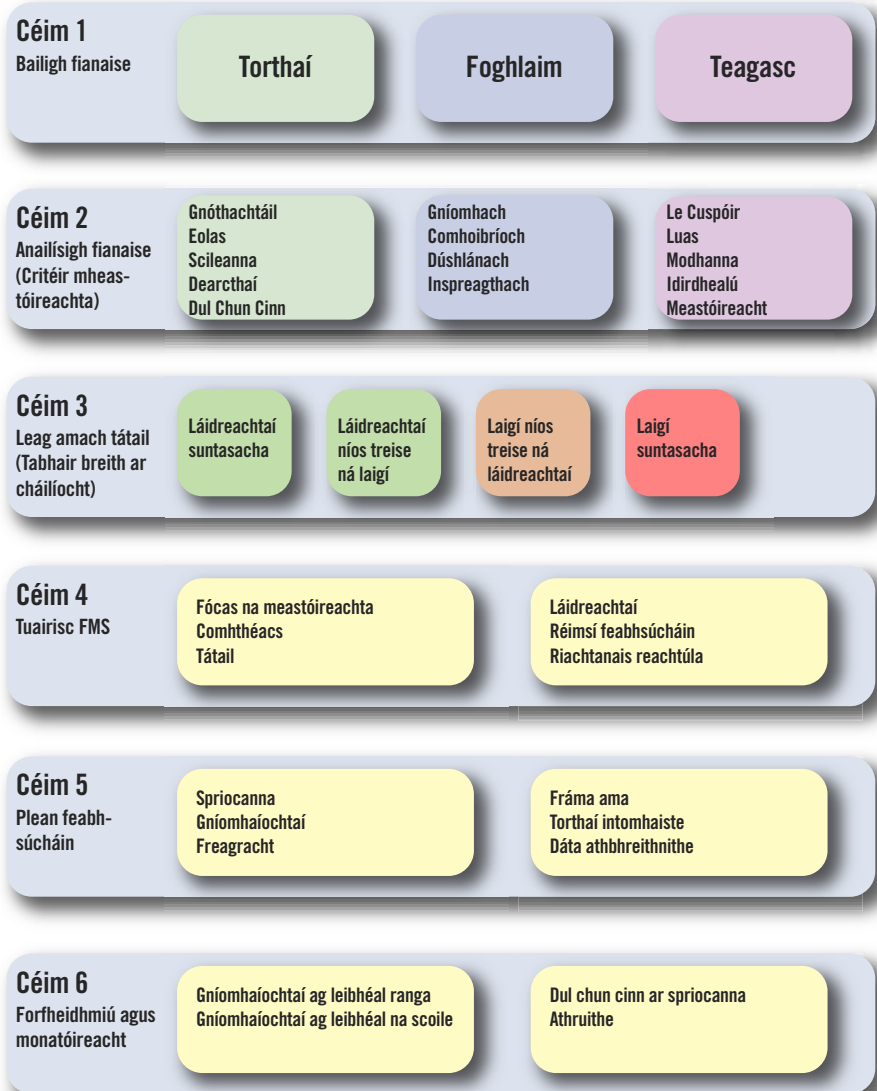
Céim 1
Bailigh fianaise

Torthaí

Foghlaim

Teagasc

Céim 2
Anailísigh fianaise (Critéir mheastóireachta)

Gnóthachtáil
Eolas
Scileanna
Dearcthaí
Dul Chun Cinn

Gníomhach
Comhoibríoch
Dúshlánach
Inspreagthach

Le Cuspóir
Luas
Modhanna
Idirdhealú
Meastóireacht

Céim 3
Leag amach tátail (Tabhair breith ar cháilíocht)

Láidreachtaí suntasacha

Láidreachtaí níos treise ná laigí

Laigí níos treise ná láidreachtaí

Laigí suntasacha

Céim 4
Tuairisc FMS

Fócas na meastóireachta
Comhthéacs
Tátail

Láidreachtaí
Réimsí feabhsúcháin
Riachtanais reachtúla

Céim 5
Plean feabhsúcháin

Spriocanna
Gníomhaíochtaí
Freagracht

Fráma ama
Torthaí intomhaiste
Dáta athbhreithnithe

Céim 6
Forfheidhmiú agus monatóireacht

Gníomhaíochtaí ag leibhéal ranga
Gníomhaíochtaí ag leibhéal na scoile

Dul chun cinn ar spriocanna
Athruithe